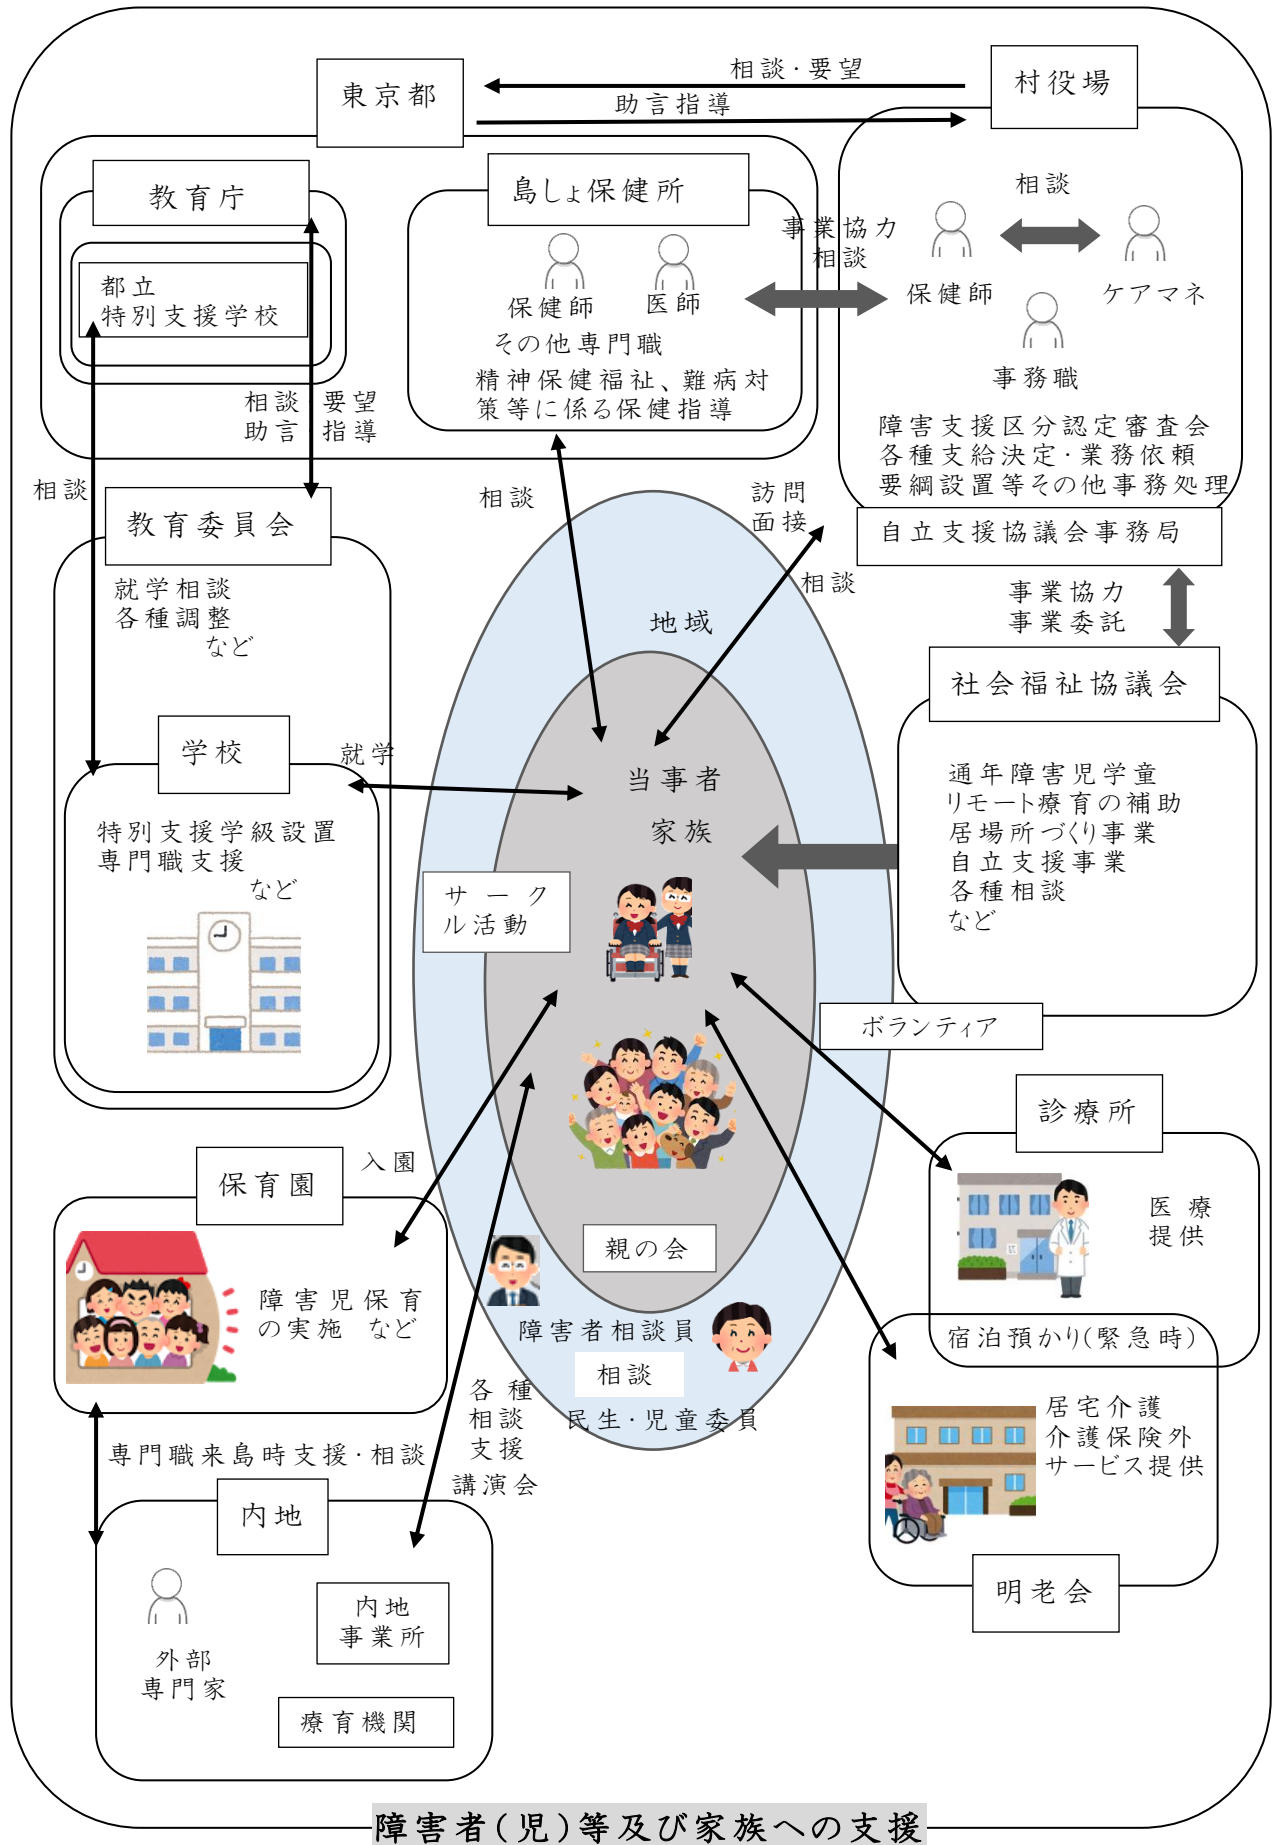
東京都

相談・要望

村役場

助言指導

教育庁

都立
特別支援学校

相談　要望
助言　指導

島しょ保健所

保健師　医師
その他専門職

精神保健福祉、難病対策等に係る保健指導

事業協力
相談

相談

保健師

ケアマネ

事務職

障害支援区分認定審査会
各種支給決定・業務依頼
要綱設置等その他事務処理

相談

教育委員会

就学相談
各種調整
など

相談

訪問
面接

自立支援協議会事務局

相談

事業協力
事業委託

地域

社会福祉協議会

学校

就学

当事者

家族

特別支援学級設置
専門職支援
など

通年障害児学童
リモート療育の補助
居場所づくり事業
自立支援事業
各種相談
など

サークル活動

ボランティア

診療所

医療
提供

入園

保育園

障害児保育の実施　など

親の会

障害者相談員

宿泊預かり(緊急時)

相談

各種
相談
支援
講演会

民生・児童委員

居宅介護
介護保険外
サービス提供

専門職来島時支援・相談

内地

外部
専門家

内地
事業所

療育機関

明老会

障害者(児)等及び家族への支援